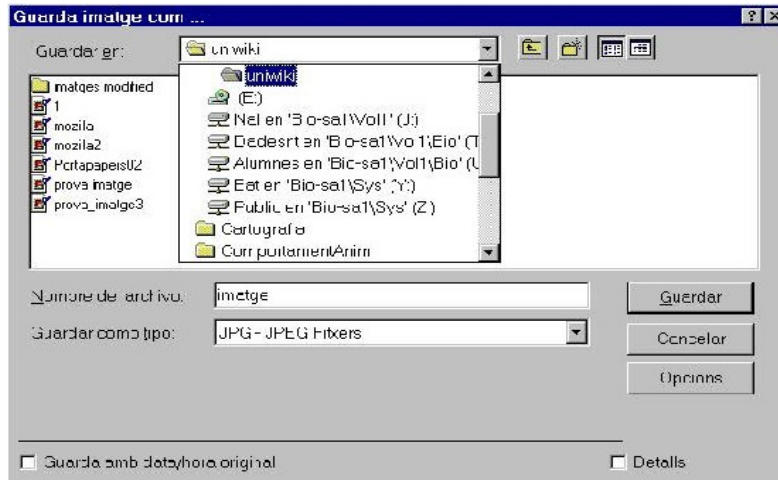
Guarda imatge com ...

? X

Guardar en:

unwiki

matges modified
1
mozila
mozila2
Portapapers02
prova imatge
prova_imatge3

unwiki
(E:)
Nal en 'Bio-sa1\Vol1' (J:)
Dedesrt en 'Bio-sa1\Vol1\Bio' (T
Alumnes en 'Bio-sa1\Vol1\Bio' (U
Eat en 'Bio-sa1\Sys' (Y:)
Public en 'Bio-sa1\Sys' (Z:)
Cartografia
ComportamentAnim

Nombre de archivo:
imatge

Guardar

Guardar como tipo:
JPG - JPEG Fitxers

Cancelar

Opcions

Guarda amb data/hora original

Detalls